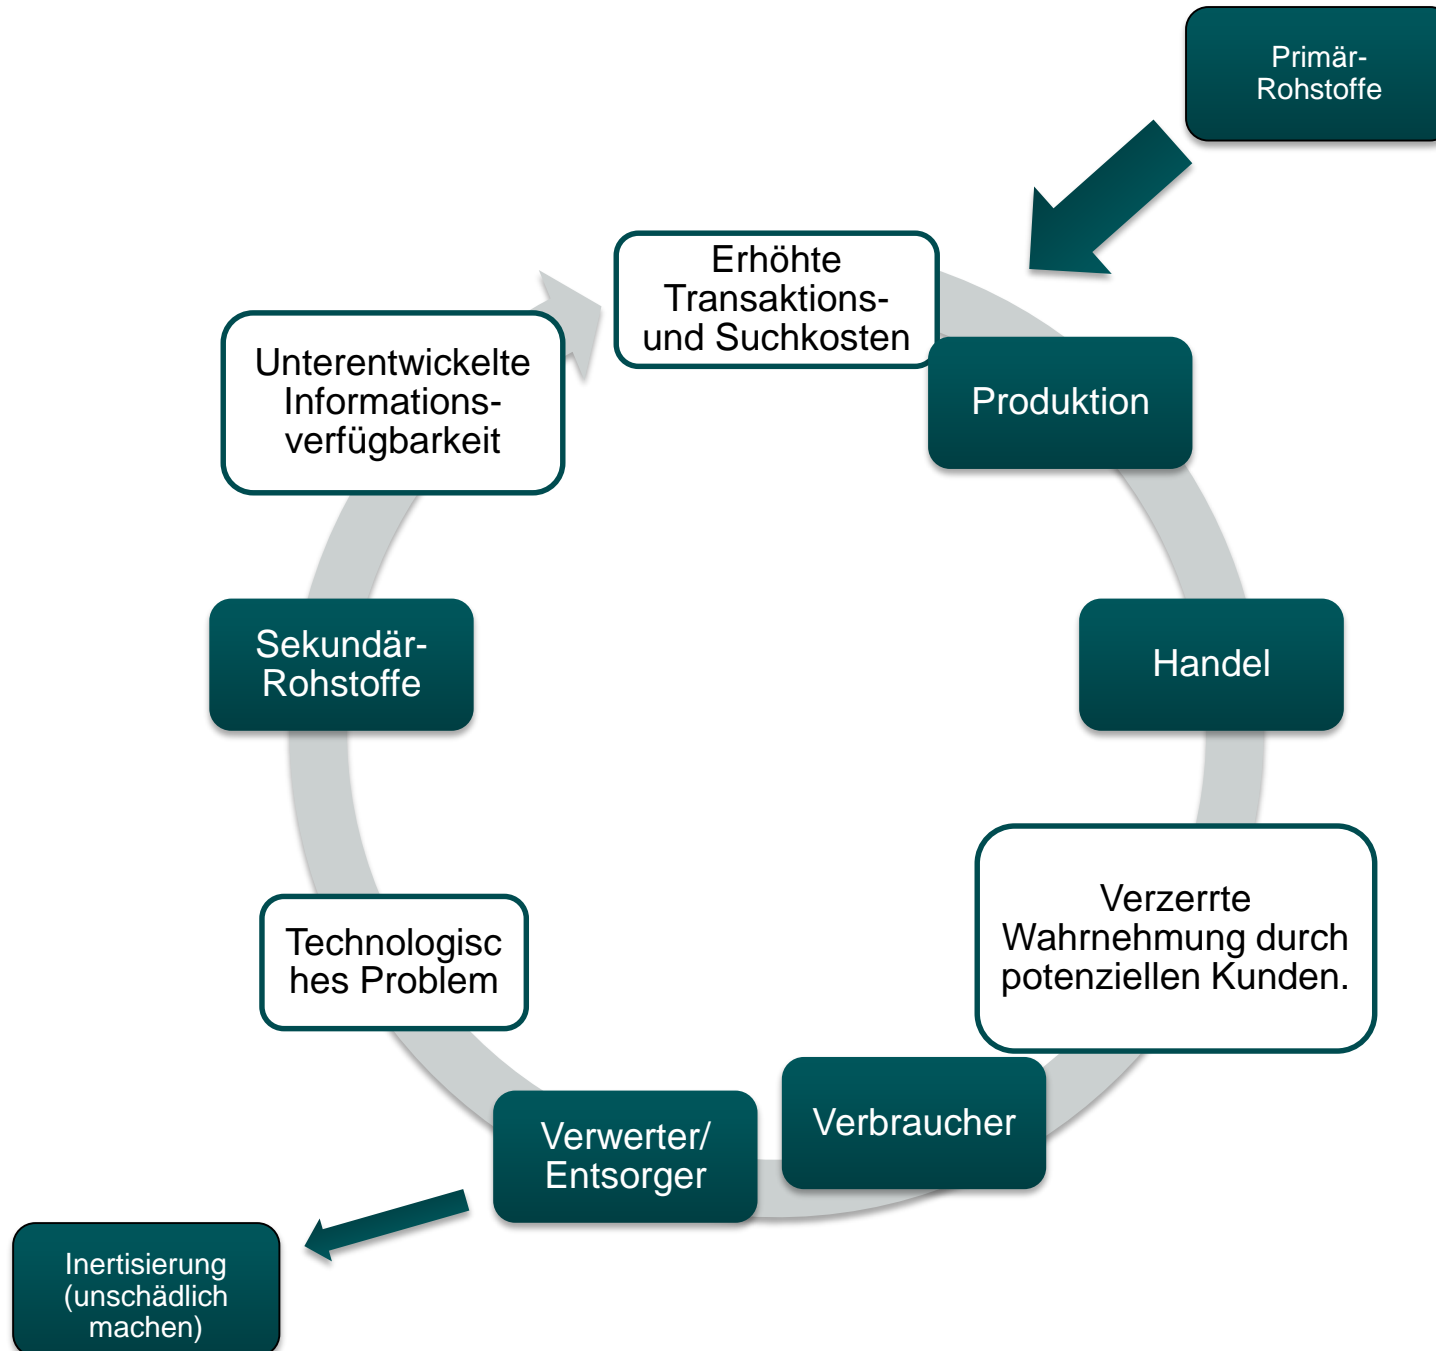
Primär-Rohstoffe

Erhöhte Transaktions- und Suchkosten

Produktion

Unterentwickelte Informations-verfügbarkeit

Sekundär-Rohstoffe

Handel

Verzerrte Wahrnehmung durch potenziellen Kunden.

Technologisc hes Problem

Verwerter/ Entsorger

Verbraucher

Inertisierung (unschädlich machen)